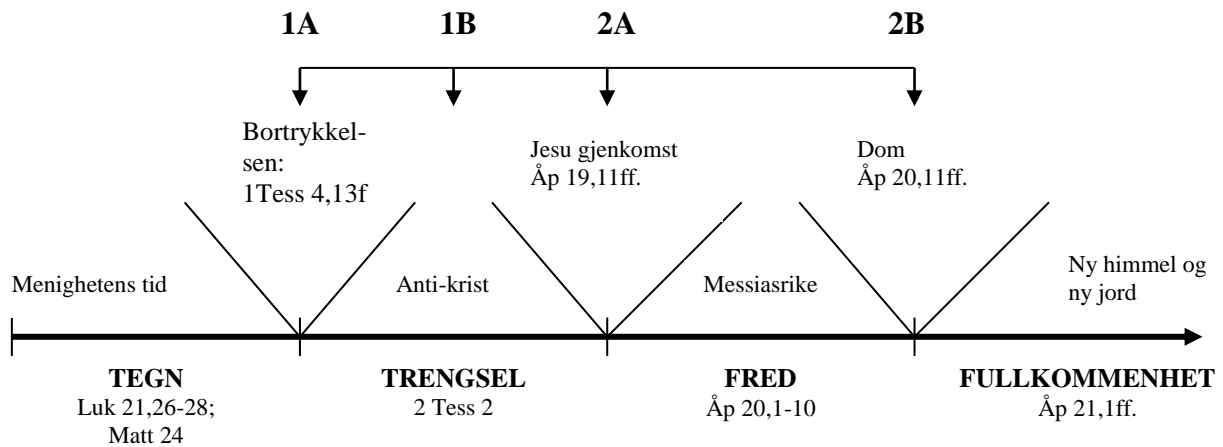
1A 1B 2A 2B

Bortrykkelsen:
1Tess 4,13f

Jesu gjenkomst
Åp 19,11ff.

Dom
Åp 20,11ff.

Menighetens tid

Anti-krist

Messiasrike

Ny himmel og ny jord

TEGN
Luk 21,26-28;
Matt 24

TRENGSEL
2 Tess 2

FRED
Åp 20,1-10

FULLKOMMENHET
Åp 21,1ff.